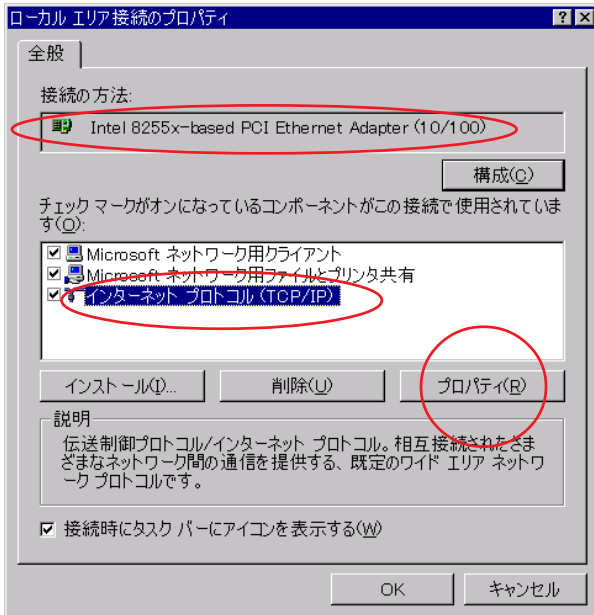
ローカル エリア接続のプロパティ

?

×

全般

接続の方法:

Intel 8255x-based PCI Ethernet Adapter (10/100)

構成(C)

チェック マークがオンになっているコンポーネントがこの接続で使用されています(O):

☑ Microsoft ネットワーク用クライアント
☑ Microsoft ネットワーク用ファイルとプリンタ共有
☑ インターネット プロトコル (TCP/IP)

インストール(I)...

削除(U)

プロパティ(R)

説明

伝送制御プロトコル/インターネット プロトコル。相互接続されたさまざまなネットワーク間の通信を提供する、既定のワイド エリア ネットワーク プロトコルです。

☑ 接続時にタスク バーにアイコンを表示する(W)

OK

キャンセル